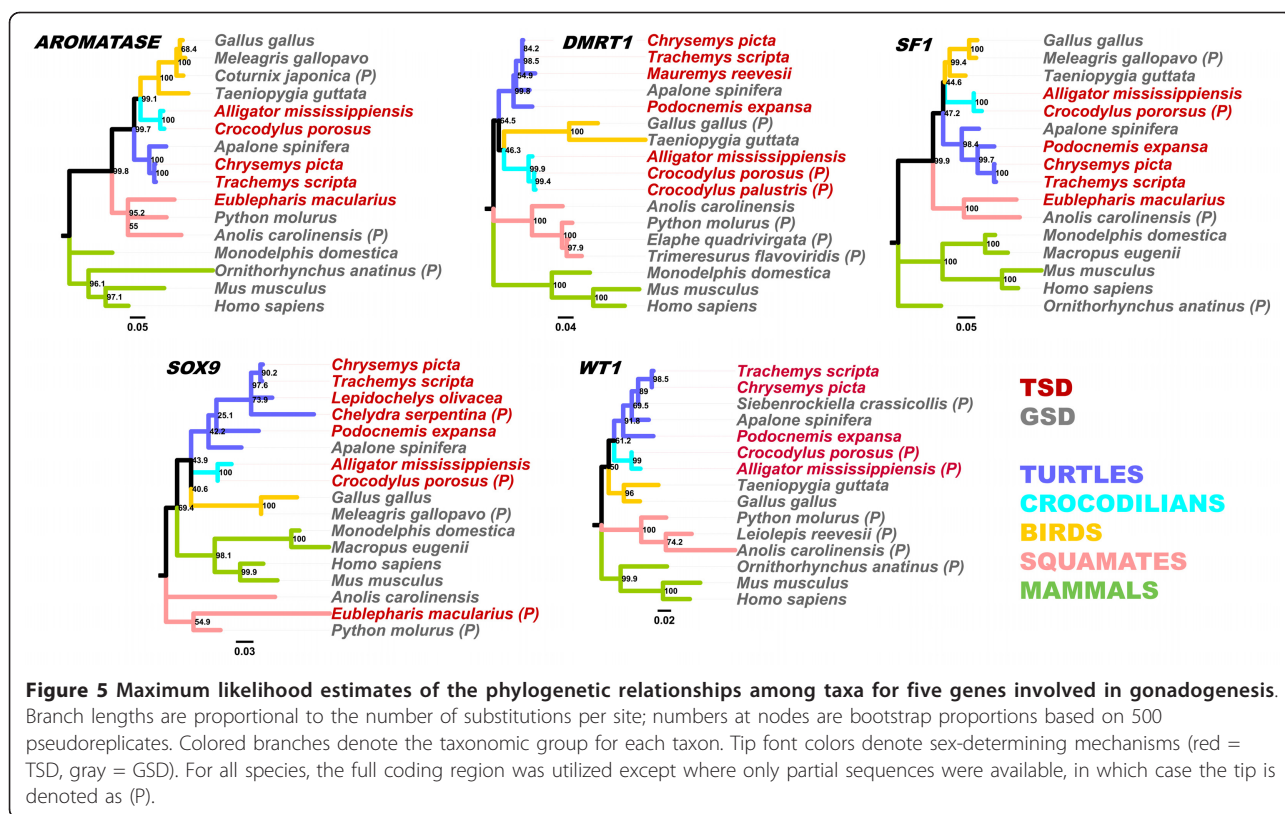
AROMATASE
68.4
100
100
99.1
100
99.7
100
100
99.8
95.2
55
96.1
97.1
0.05

Gallus gallus
Meleagris gallopavo
Coturnix japonica (P)
Taeniopygia guttata
Alligator mississippiensis
Crocodylus porosus
Apalone spinifera
Chrysemys picta
Trachemys scripta
Eublepharis macularius
Python molurus
Anolis carolinensis (P)
Monodelphis domestica
Ornithorhynchus anatinus (P)
Mus musculus
Homo sapiens

DMRT1
84.2
98.5
54.9
99.8
64.5
100
46.3
99.9
99.4
100
100
97.9
100
100
0.04

Chrysemys picta
Trachemys scripta
Mauremys reevesii
Apalone spinifera
Podocnemis expansa
Gallus gallus (P)
Taeniopygia guttata
Alligator mississippiensis
Crocodylus porosus (P)
Crocodylus palustris (P)
Anolis carolinensis
Python molurus (P)
Elaphe quadrivirgata (P)
Trimeresurus flavoviridis (P)
Monodelphis domestica
Mus musculus
Homo sapiens

SF1
100
99.4
44.6
100
47.2
98.4
99.7
100
99.9
100
100
100
100
0.05

Gallus gallus
Meleagris gallopavo (P)
Taeniopygia guttata
Alligator mississippiensis
Crocodylus pororsus (P)
Apalone spinifera
Podocnemis expansa
Chrysemys picta
Trachemys scripta
Eublepharis macularius
Anolis carolinensis (P)
Monodelphis domestica
Macropus eugenii
Mus musculus
Homo sapiens
Ornithorhynchus anatinus (P)

SOX9
90.2
97.6
73.9
25.1
42.2
43.9
100
40.6
69.4
100
100
98.1
99.9
54.9
0.03

Chrysemys picta
Trachemys scripta
Lepidochelys olivacea
Chelydra serpentina (P)
Podocnemis expansa
Apalone spinifera
Alligator mississippiensis
Crocodylus porosus (P)
Gallus gallus
Meleagris gallopavo (P)
Monodelphis domestica
Macropus eugenii
Homo sapiens
Mus musculus
Anolis carolinensis
Eublepharis macularius (P)
Python molurus (P)

WT1
98.5
89
69.5
91.8
61.2
50
99
96
100
74.2
99.9
100
0.02

Trachemys scripta
Chrysemys picta
Siebenrockiella crassicollis (P)
Apalone spinifera
Podocnemis expansa
Crocodylus porosus (P)
Alligator mississippiensis (P)
Taeniopygia guttata
Gallus gallus
Python molurus (P)
Leiolepis reevesii (P)
Anolis carolinensis (P)
Ornithorhynchus anatinus (P)
Mus musculus
Homo sapiens

TSD
GSD

TURTLES
CROCODILIANS
BIRDS
SQUAMATES
MAMMALS

Figure 5 Maximum likelihood estimates of the phylogenetic relationships among taxa for five genes involved in gonadogenesis. Branch lengths are proportional to the number of substitutions per site; numbers at nodes are bootstrap proportions based on 500 pseudoreplicates. Colored branches denote the taxonomic group for each taxon. Tip font colors denote sex-determining mechanisms (red = TSD, gray = GSD). For all species, the full coding region was utilized except where only partial sequences were available, in which case the tip is denoted as (P).